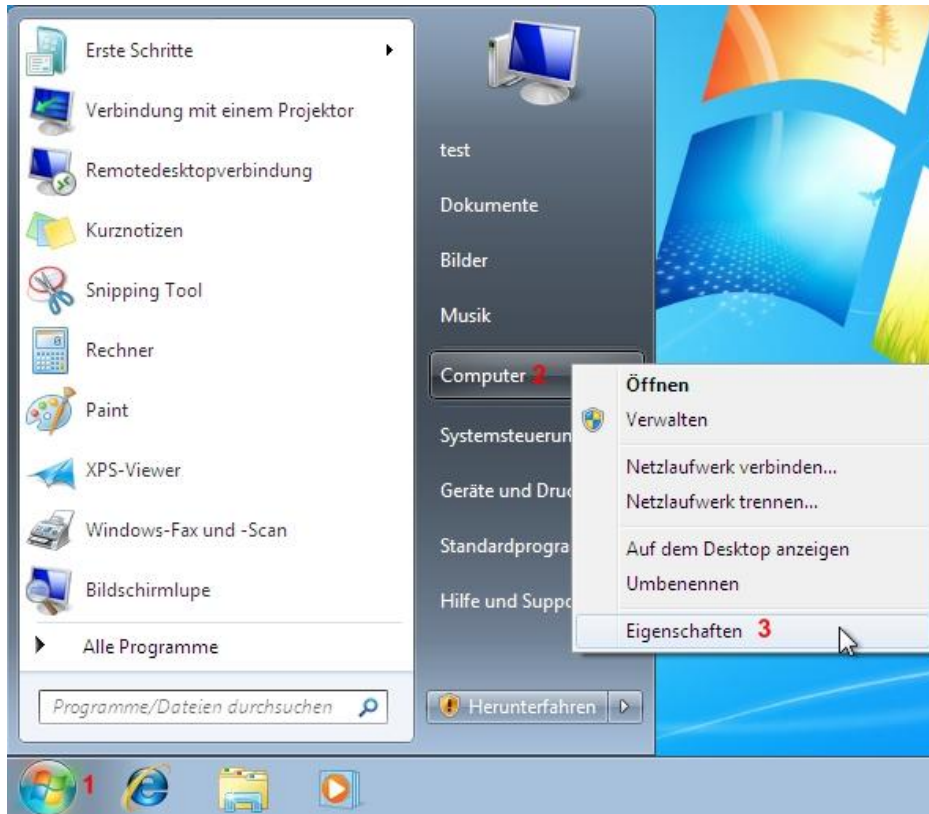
Erste Schritte
Verbindung mit einem Projektor
Remotedesktopverbindung
Kurznotizen
Snipping Tool
Rechner
Paint
XPS-Viewer
Windows-Fax und -Scan
Bildschirmlupe
Alle Programme
Programme/Dateien durchsuchen

test
Dokumente
Bilder
Musik
Computer 2
Systemsteuerun
Geräte und Druc
Standardprogra
Hilfe und Suppo
Herunterfahren

Öffnen
Verwalten
Netzlaufwerk verbinden...
Netzlaufwerk trennen...
Auf dem Desktop anzeigen
Umbenennen
Eigenschaften 3

1